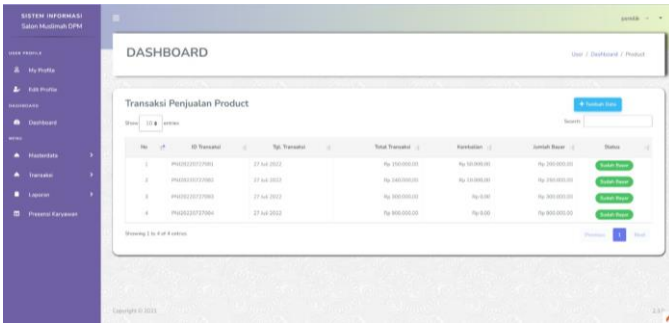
SISTEM INFORMASI
Salon Muslimah DPM

USER PROFILE
My Profile
Edit Profile
DASHBOARD
Dashboard
MENU
Masterdata
Transaksi
Laporan
Presensi Karyawan

pemilik

DASHBOARD

User / Dashboard / Product

Transaksi Penjualan Product

+ Tambah Data

Show 10 entries

Search:

| No | ID Transaksi | Tgl. Transaksi | Total Transaksi | Kembalian | Jumlah Bayar | Status |
|---|---|---|---|---|---|---|
| 1 | PNJ20220727001 | 27 Jul 2022 | Rp 150.000,00 | Rp 50.000,00 | Rp 200.000,00 | Sudah Bayar |
| 2 | PNJ20220727002 | 27 Jul 2022 | Rp 180.000,00 | Rp 10.000,00 | Rp 200.000,00 | Sudah Bayar |
| 3 | PNJ20220727003 | 27 Jul 2022 | Rp 300.000,00 | Rp 0,00 | Rp 300.000,00 | Sudah Bayar |
| 4 | PNJ20220727004 | 27 Jul 2022 | Rp 800.000,00 | Rp 0,00 | Rp 800.000,00 | Sudah Bayar |

Showing 1 to 4 of 4 entries

Previous 1 Next

Copyright © 2022

3.0